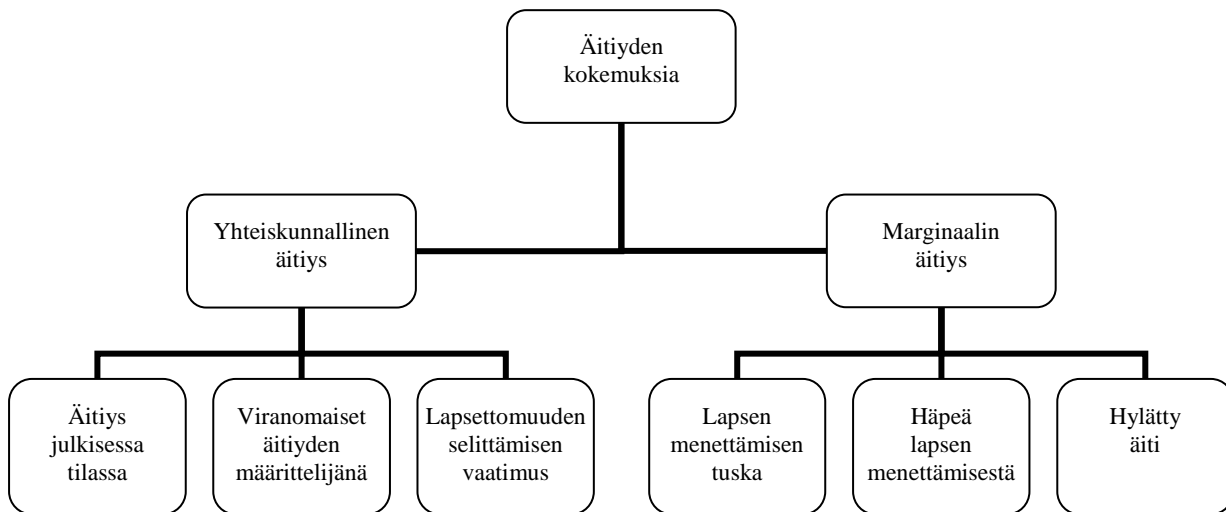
Äitiyden kokemuksia

Yhteiskunnallinen äitiys

Marginaalin äitiys

Äitiys julkisessa tilassa

Viranomaiset äitiyden määrittelijänä

Lapsettomuuden selittämisen vaatimus

Lapsen menettämisen tuska

Häpeä lapsen menettämisestä

Hylätty äiti